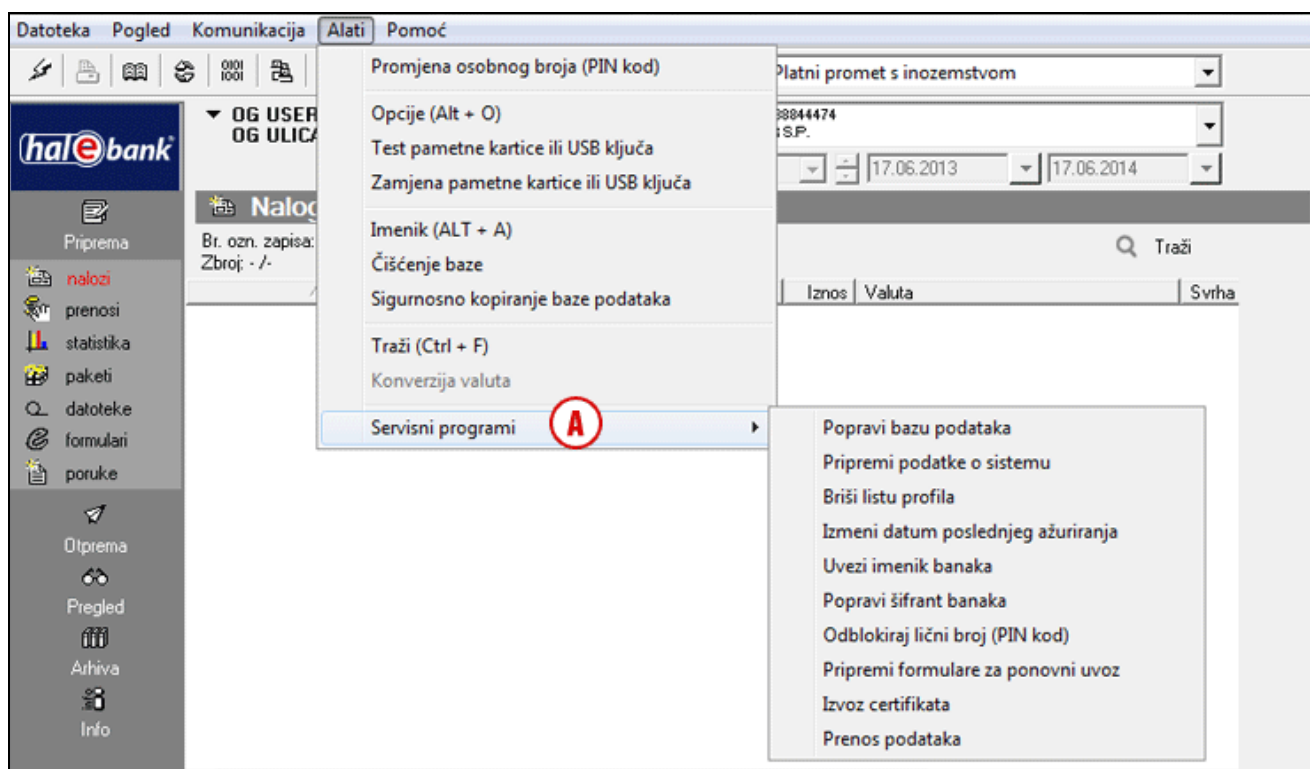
Datoteka Pogled Komunikacija Alati Pomoć

Promjena osobnog broja (PIN kod)

Opcije (Alt + O)
Test pametne kartice ili USB ključa
Zamjena pametne kartice ili USB ključa

Imenik (ALT + A)
Čišćenje baze
Sigurnosno kopiranje baze podataka

Traži (Ctrl + F)
Konverzija valuta

Servisni programi

A

Popravi bazu podataka
Pripremi podatke o sistemu
Briši listu profila
Izmeni datum poslednjeg ažuriranja
Uvezi imenik banaka
Popravi šifrant banaka
Odblokiraj lični broj (PIN kod)
Pripremi formulare za ponovni uvoz
Izvoz certifikata
Prenos podataka

Platni promet s inozemstvom

OG USER
OG ULICA

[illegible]8844474
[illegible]S.P.

17.06.2013
17.06.2014

hal e bank

Priprema
nalozi
prenosi
statistika
paketi
datoteke
formulari
poruke
Otprema
Pregled
Arhiva
Info

Nalog

Br. ozn. zapisa:
Zbroj: - /-

Traži

Iznos | Valuta | Svrha